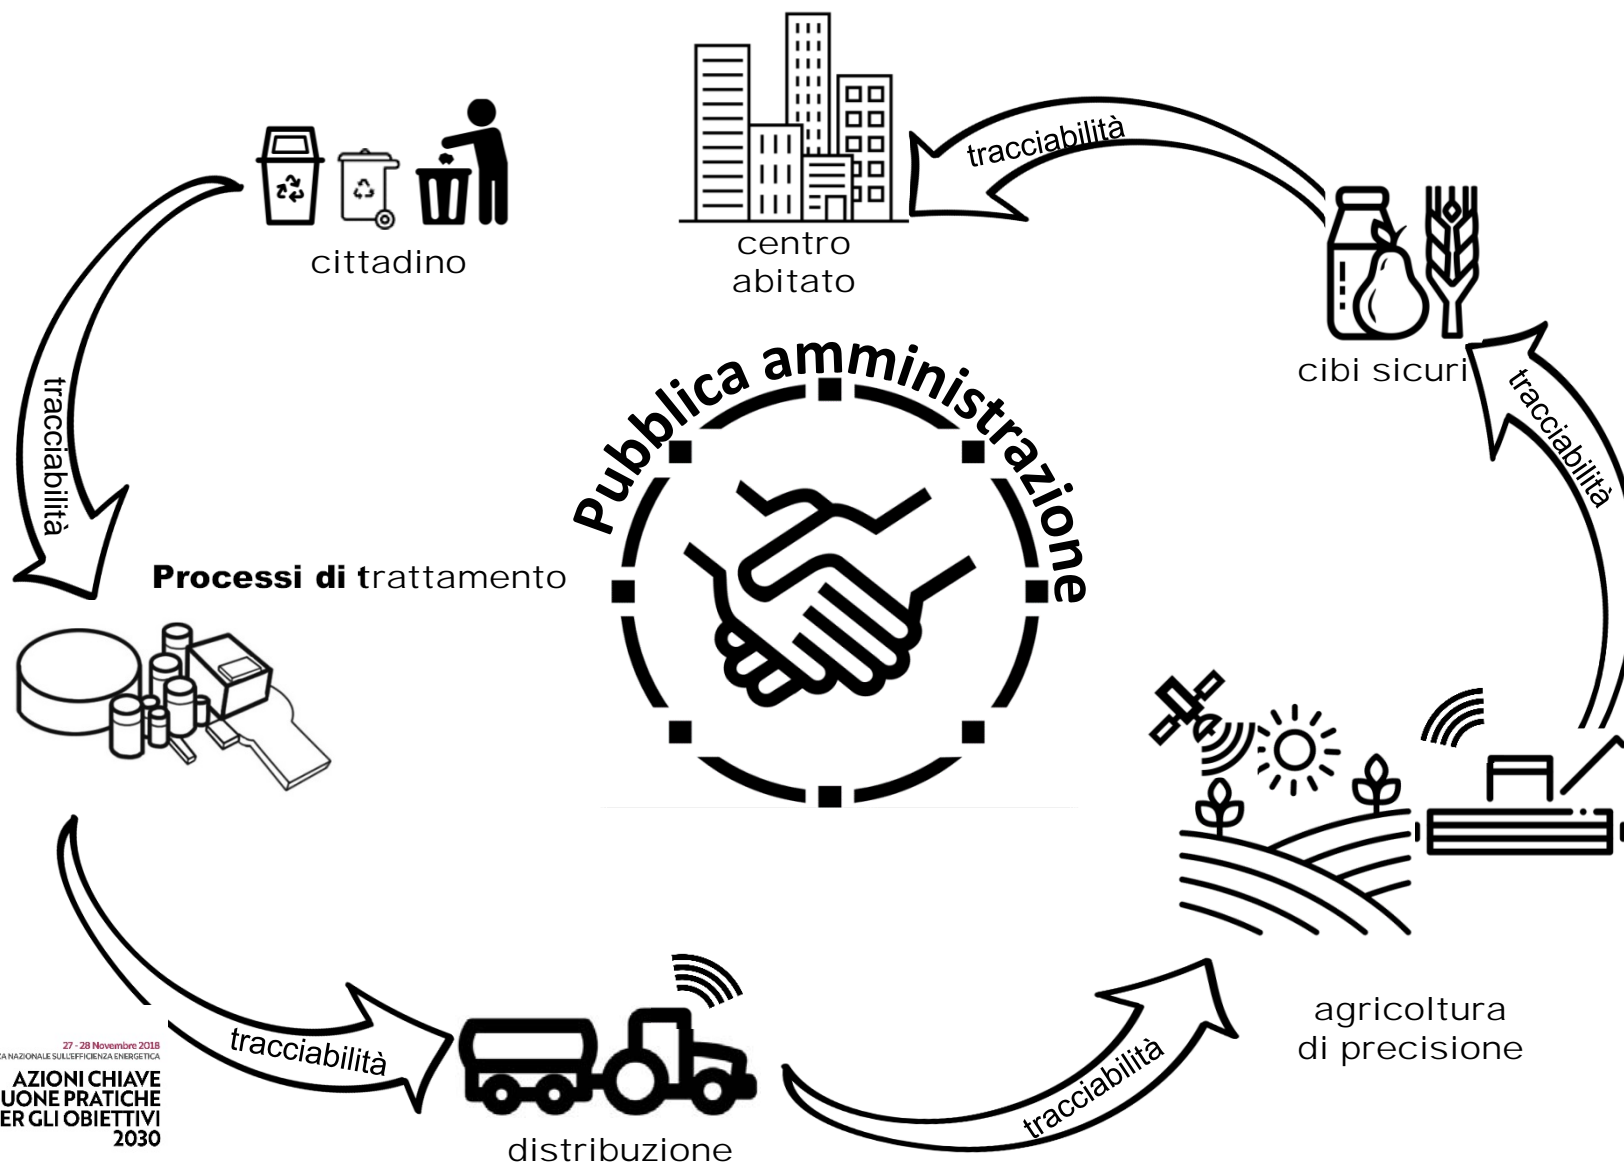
centro abitato

tracciabilità

cittadino

cibi sicuri

tracciabilità

Pubblica amministrazione

tracciabilità

Processi di trattamento

agricoltura di precisione

27 - 28 Novembre 2018
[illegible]ZA NAZIONALE SULL'EFFICIENZA ENERGETICA
AZIONI CHIAVE
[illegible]UONE PRATICHE
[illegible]ER GLI OBIETTIVI
2030

tracciabilità

tracciabilità

distribuzione